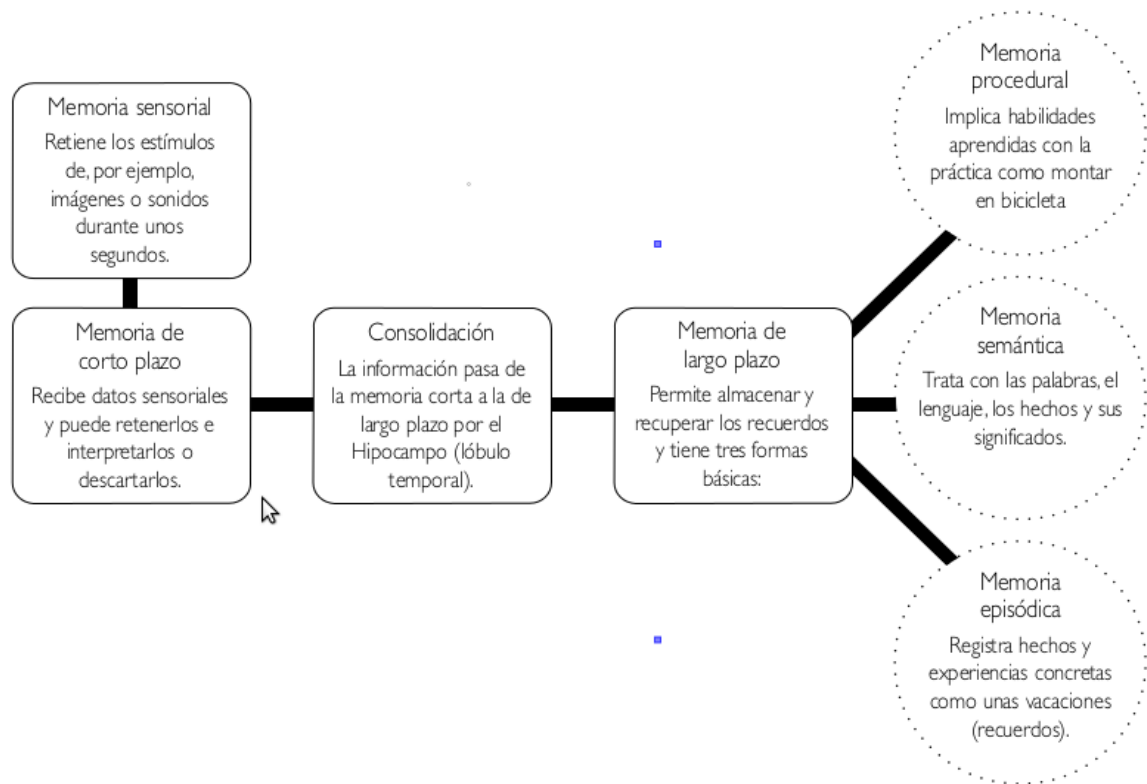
Memoria sensorial
Retiene los estímulos de, por ejemplo, imágenes o sonidos durante unos segundos.

Memoria de corto plazo
Recibe datos sensoriales y puede retenerlos e interpretarlos o descartarlos.

Consolidación
La información pasa de la memoria corta a la de largo plazo por el Hipocampo (lóbulo temporal).

Memoria de largo plazo
Permite almacenar y recuperar los recuerdos y tiene tres formas básicas:

Memoria procedural
Implica habilidades aprendidas con la práctica como montar en bicicleta

Memoria semántica
Trata con las palabras, el lenguaje, los hechos y sus significados.

Memoria episódica
Registra hechos y experiencias concretas como unas vacaciones (recuerdos).